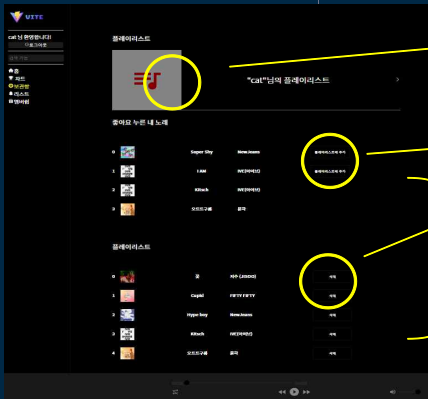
UTTC

cat 님 환영합니다!
로그아웃

검색어 입력

홈
차트
보관함
리스트
멤버쉽

플레이리스트

"cat"님의 플레이리스트

>

좋아요 누른 내 노래

| 0 | Super Shy | NewJeans | 플레이리스트에 추가 |
|---|---|---|---|
| 1 | I AM | IVE(아이브) | 플레이리스트에 추가 |
| 2 | Kitsch | IVE(아이브) | |
| 3 | 오드트구름 | 윤하 | |

플레이리스트

| 0 | 꽃 | 지수 (JISOO) | 삭제 |
|---|---|---|---|
| 1 | Cupid | FIFTY FIFTY | 삭제 |
| 2 | Hype boy | NewJeans | 삭제 |
| 3 | Kitsch | IVE(아이브) | 삭제 |
| 4 | 오드트구름 | 윤하 | 삭제 |